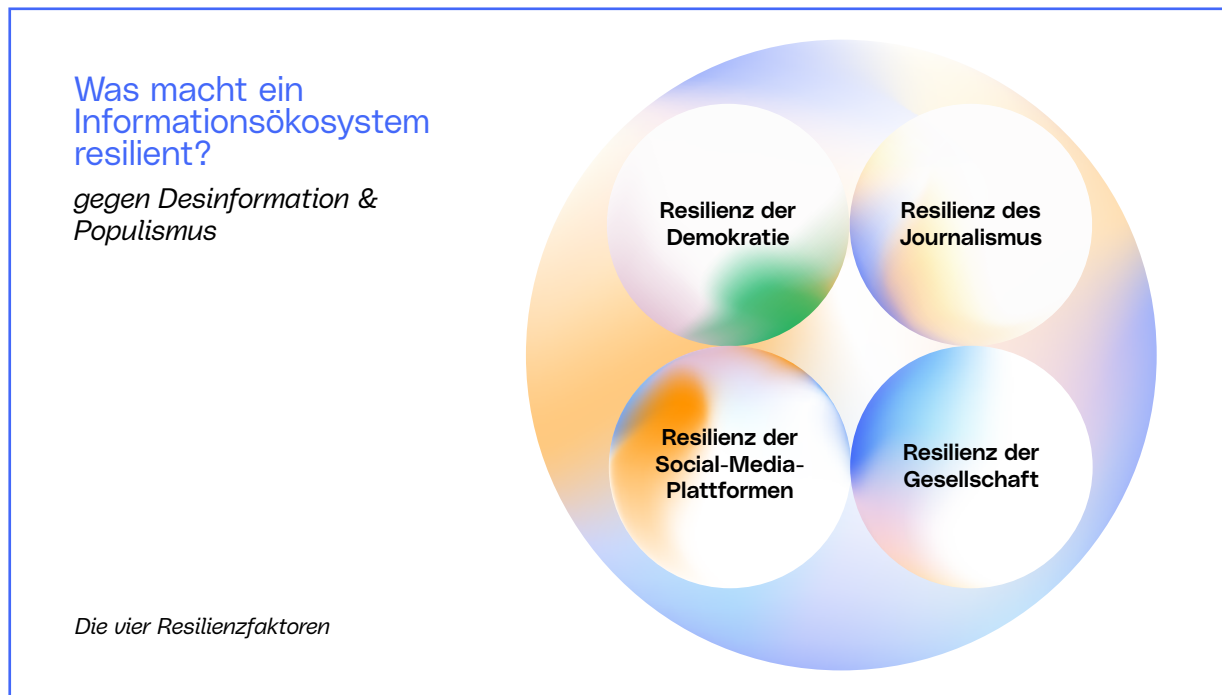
Was macht ein Informationsökosystem resilient?

gegen Desinformation & Populismus

Resilienz der Demokratie

Resilienz des Journalismus

Resilienz der Social-Media-Plattformen

Resilienz der Gesellschaft

Die vier Resilienzfaktoren